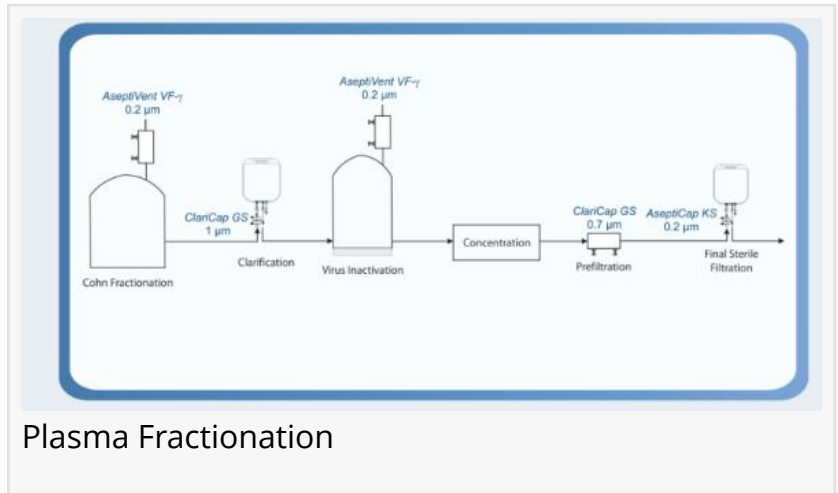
AseptiVent VF-γ
0.2 µm

ClariCap GS
1 µm

AseptiVent VF-γ
0.2 µm

Concentration

ClariCap GS
0.7 µm

AseptiCap KS
0.2 µm

Cohn Fractionation

Clarification

Virus Inactivation

Prefiltration

Final Sterile Filtration

Plasma Fractionation